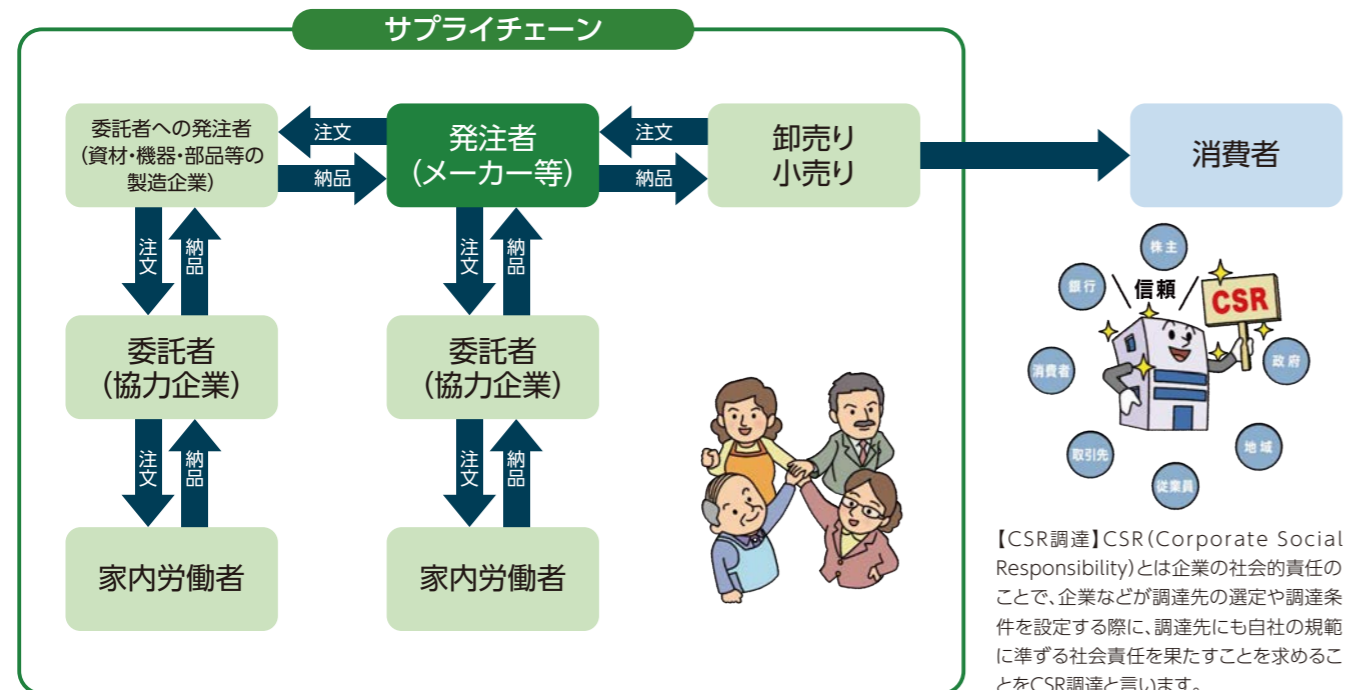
サプライチェーン

委託者への発注者
(資材・機器・部品等の製造企業)

注文

納品

発注者
(メーカー等)

注文

納品

卸売り
小売り

消費者

注文

納品

注文

納品

委託者
(協力企業)

委託者
(協力企業)

注文

納品

注文

納品

家内労働者

家内労働者

株主

銀行

信頼

CSR

消費者

政府

取引先

地域

従業員

【CSR調達】CSR(Corporate Social Responsibility)とは企業の社会的責任のことで、企業などが調達先の選定や調達条件を設定する際に、調達先にも自社の規範に準ずる社会責任を果たすことを求めることをCSR調達と言います。